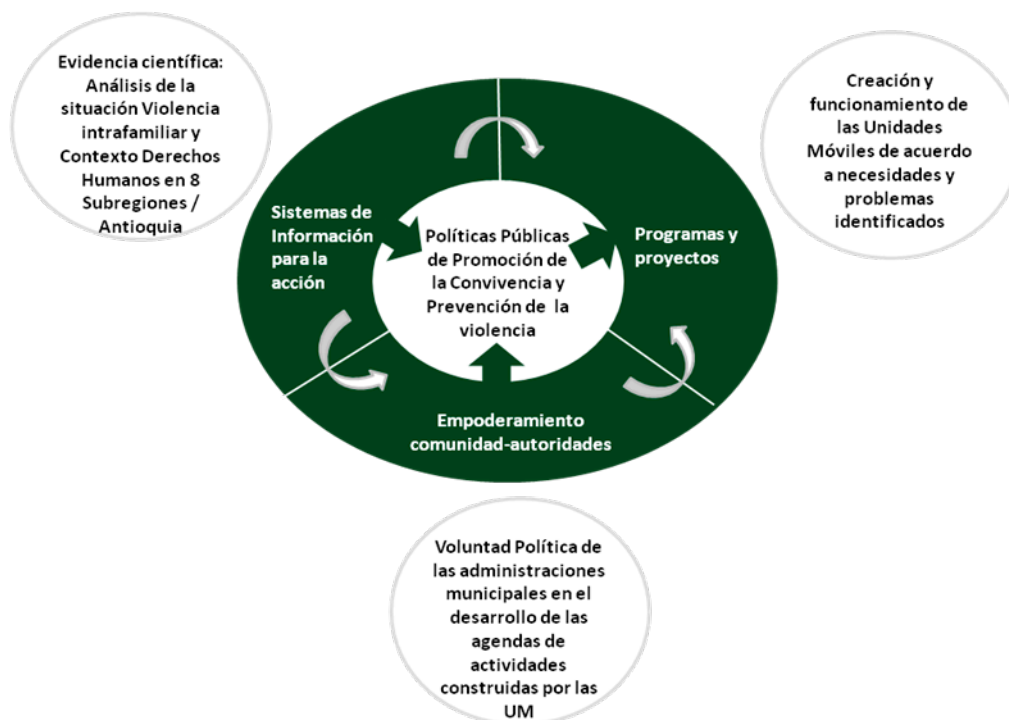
Evidencia científica: Análisis de la situación Violencia intrafamiliar y Contexto Derechos Humanos en 8 Subregiones / Antioquia

Creación y funcionamiento de las Unidades Móviles de acuerdo a necesidades y problemas identificados

Sistemas de Información para la acción

Políticas Públicas de Promoción de la Convivencia y Prevención de la violencia

Programas y proyectos

Empoderamiento comunidad-autoridades

Voluntad Política de las administraciones municipales en el desarrollo de las agendas de actividades construidas por las UM